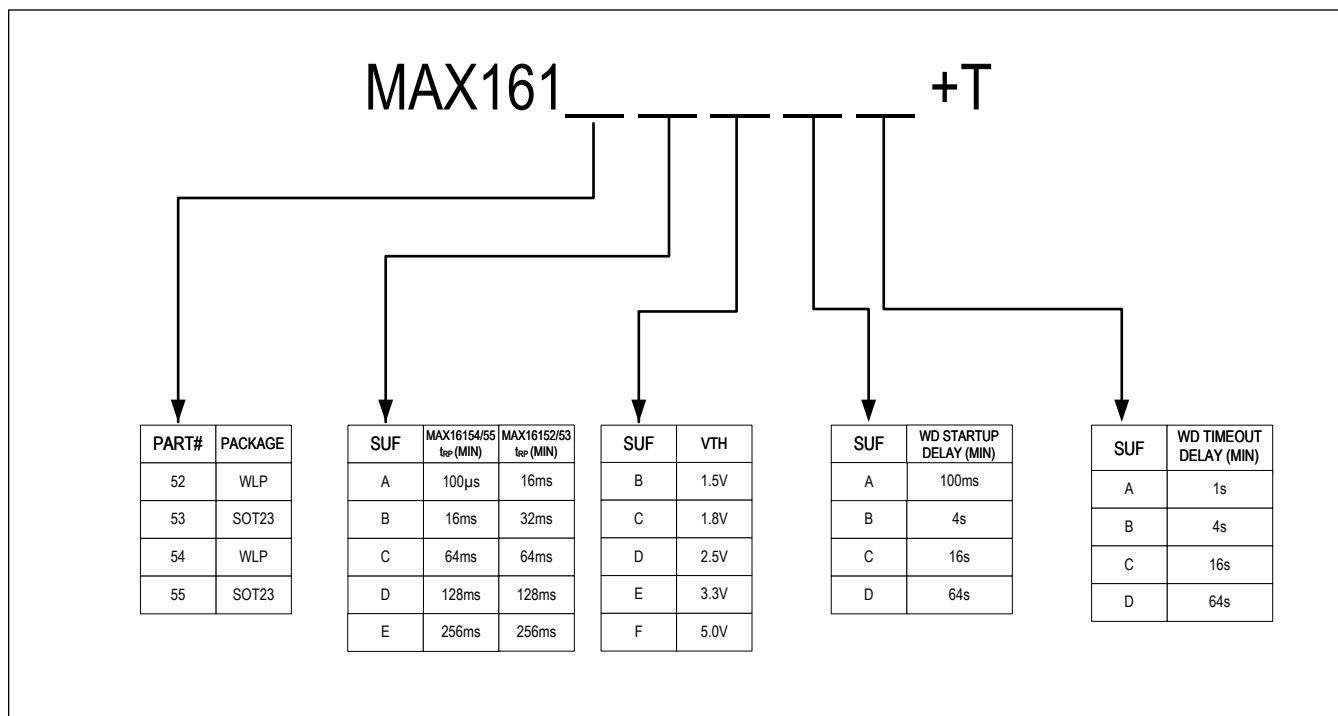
MAX161_ _ _ _ _ +T

| PART# | PACKAGE |
|---|---|
| 52 | WLP |
| 53 | SOT23 |
| 54 | WLP |
| 55 | SOT23 |

| SUF | MAX16154/55 $t_{RP}$ (MIN) | MAX16152/53 $t_{RP}$ (MIN) |
|---|---|---|
| A | 100µs | 16ms |
| B | 16ms | 32ms |
| C | 64ms | 64ms |
| D | 128ms | 128ms |
| E | 256ms | 256ms |

| SUF | VTH |
|---|---|
| B | 1.5V |
| C | 1.8V |
| D | 2.5V |
| E | 3.3V |
| F | 5.0V |

| SUF | WD STARTUP DELAY (MIN) |
|---|---|
| A | 100ms |
| B | 4s |
| C | 16s |
| D | 64s |

| SUF | WD TIMEOUT DELAY (MIN) |
|---|---|
| A | 1s |
| B | 4s |
| C | 16s |
| D | 64s |